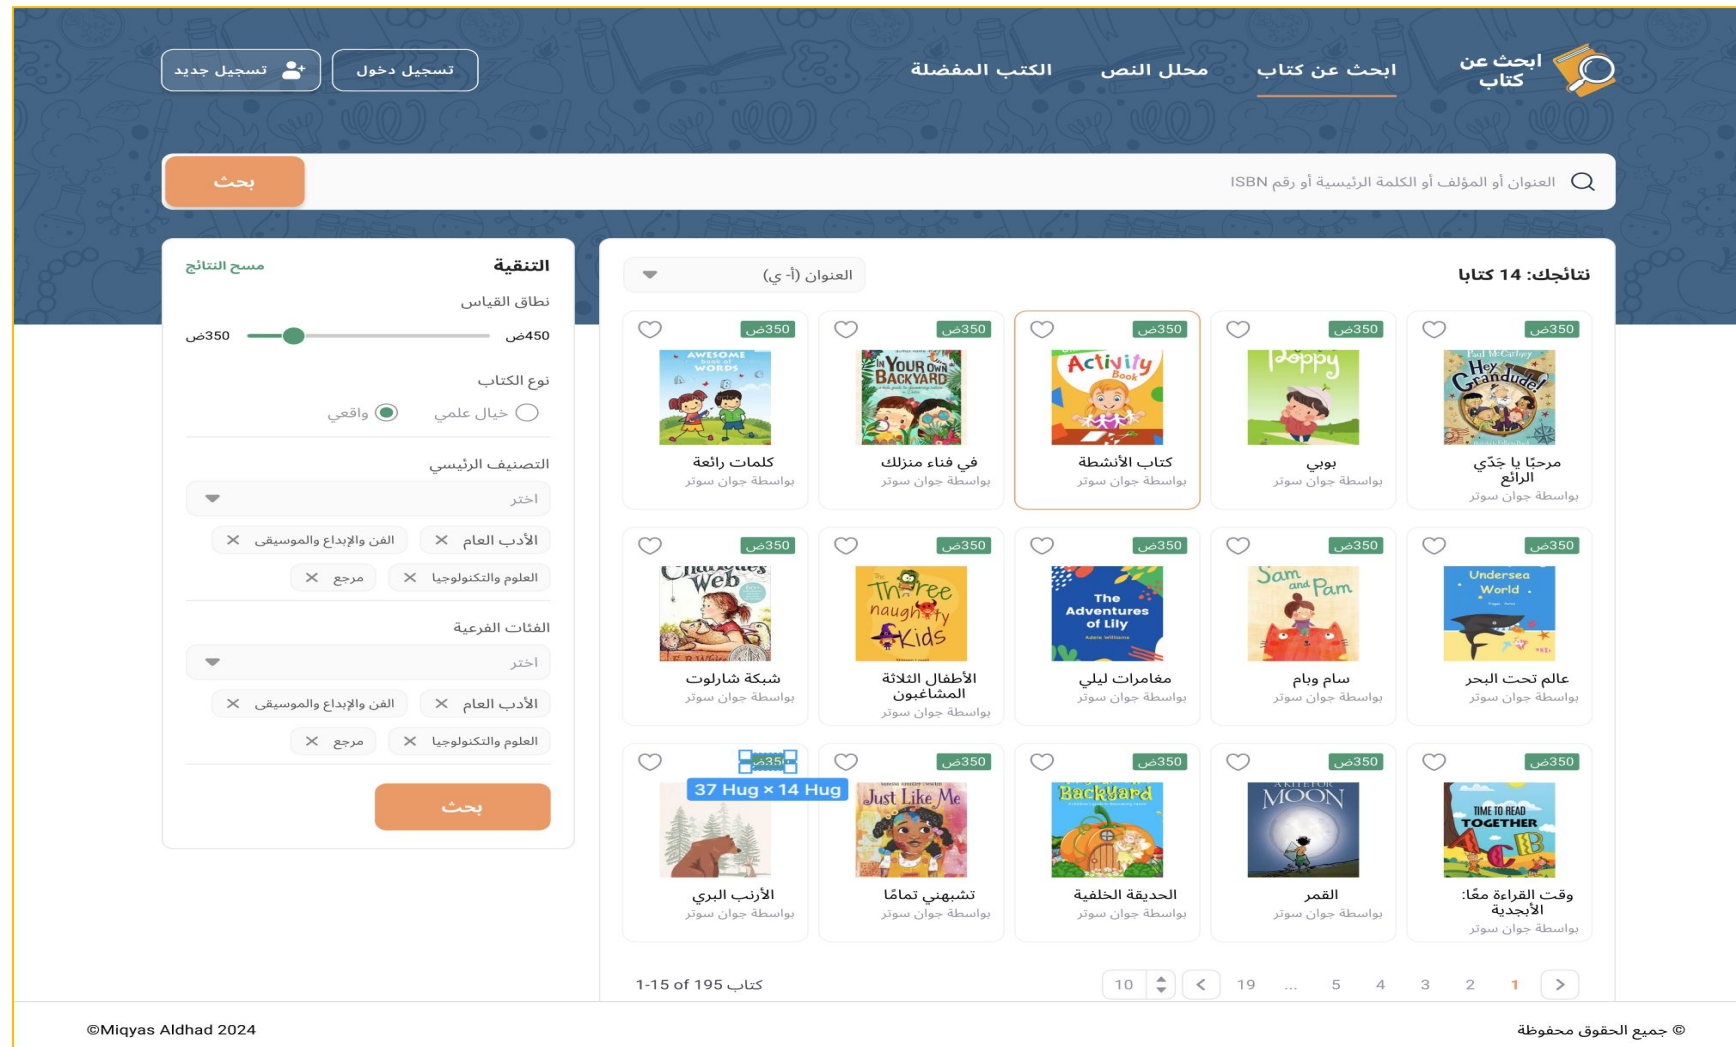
ابحث عن كتاب

ابحث عن كتاب   محلل النص   الكتب المفضلة

تسجيل دخول   تسجيل جديد

العنوان أو المؤلف أو الكلمة الرئيسية أو رقم ISBN

بحث

نتائجك: 14 كتابا

العنوان (أ- ي)

350ض
Paul McCarthy Hey Grandude!
مرحبًا يا جَدّي الرائع
بواسطة جوان سوتر

350ض
Poppy
بوبي
بواسطة جوان سوتر

350ض
Activity Book
كتاب الأنشطة
بواسطة جوان سوتر

350ض
In YOUR OWN BACKYARD
في فناء منزلك
بواسطة جوان سوتر

350ض
AWESOME book of WORDS
كلمات رائعة
بواسطة جوان سوتر

350ض
Undersea World
عالم تحت البحر
بواسطة جوان سوتر

350ض
Sam and Pam
سام وبام
بواسطة جوان سوتر

350ض
The Adventures of Lily
مغامرات ليلي
بواسطة جوان سوتر

350ض
Three naughty Kids
الأطفال الثلاثة المشاغبون
بواسطة جوان سوتر

350ض
Charlotte's Web
E.B. WHITE
شبكة شارلوت
بواسطة جوان سوتر

350ض
TIME TO READ TOGETHER
وقت القراءة معًا: الأبجدية
بواسطة جوان سوتر

350ض
MOON
القمر
بواسطة جوان سوتر

350ض
BackYard
الحديقة الخلفية
بواسطة جوان سوتر

350ض
Just Like Me
تشبهني تماما
بواسطة جوان سوتر

350ض
37 Hug × 14 Hug
الأرنب البري
بواسطة جوان سوتر

1-15 of 195 كتاب

1 2 3 4 5 ... 19 10

التنقية
مسح النتائج

نطاق القياس
450ض   350ض

نوع الكتاب
خيال علمي   واقعي

التصنيف الرئيسي
اختر
الأدب العام ✕   الفن والإبداع والموسيقى ✕
العلوم والتكنولوجيا ✕   مرجع ✕

الفئات الفرعية
اختر
الأدب العام ✕   الفن والإبداع والموسيقى ✕
العلوم والتكنولوجيا ✕   مرجع ✕

بحث

© جميع الحقوق محفوظة
©Miqyas Aldhad 2024